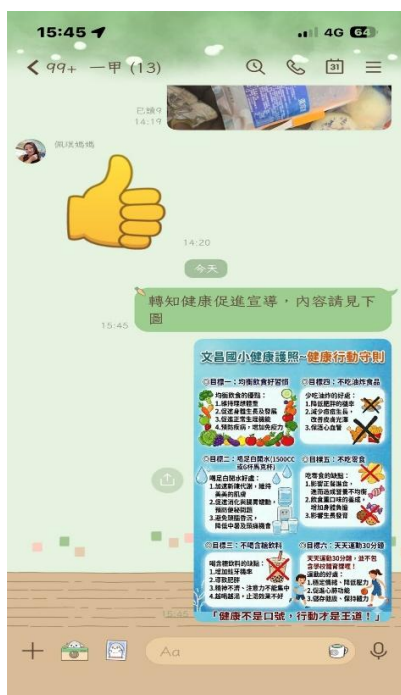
15:45
4G 64

< 99+ 一甲 (13)

已讀9
14:19

佩洪媽媽

14:20

今天

轉知健康促進宣導，內容請見下圖

15:45

文昌國小健康護照~健康行動守則

目標一：均衡飲食好習慣
均衡飲食的優點：
1.維持理想體重
2.促進身體生長及發展
3.促進正常生理機能
4.預防疾病，增加免疫力

目標二：喝足白開水(1500CC或6杯馬克杯)
喝足白開水的好處：
1.加速新陳代謝，維持美麗的肌膚
2.促進消化與調節體溫，預防便秘問題
3.避免頭昏倦怠，降低中暑及脫水機會

目標三：不喝含糖飲料
喝含糖飲料的缺點：
1.增加肥胖機率
2.導致蛀牙
3.精神不濟，注意力不能集中
4.越喝越渴，止渴效果不好

目標四：不吃油炸食品
少吃油炸的好處：
1.降低肥胖的機率
2.減少癌症生長，改善皮膚光澤
3.保護心血管

目標五：不吃宵夜
吃宵夜的缺點：
1.影響正常飲食，造成消化道疾病
2.飲食量口味的偏差，增加身體負擔
3.影響生長發育

目標六：天天運動30分鐘
天天運動30分鐘，進不看
運動的好處：
1.增加體能、降低壓力
2.促進心肺功能
3.提升聽力、保持體力

「健康不是口號，行動才是王道！」

Aa